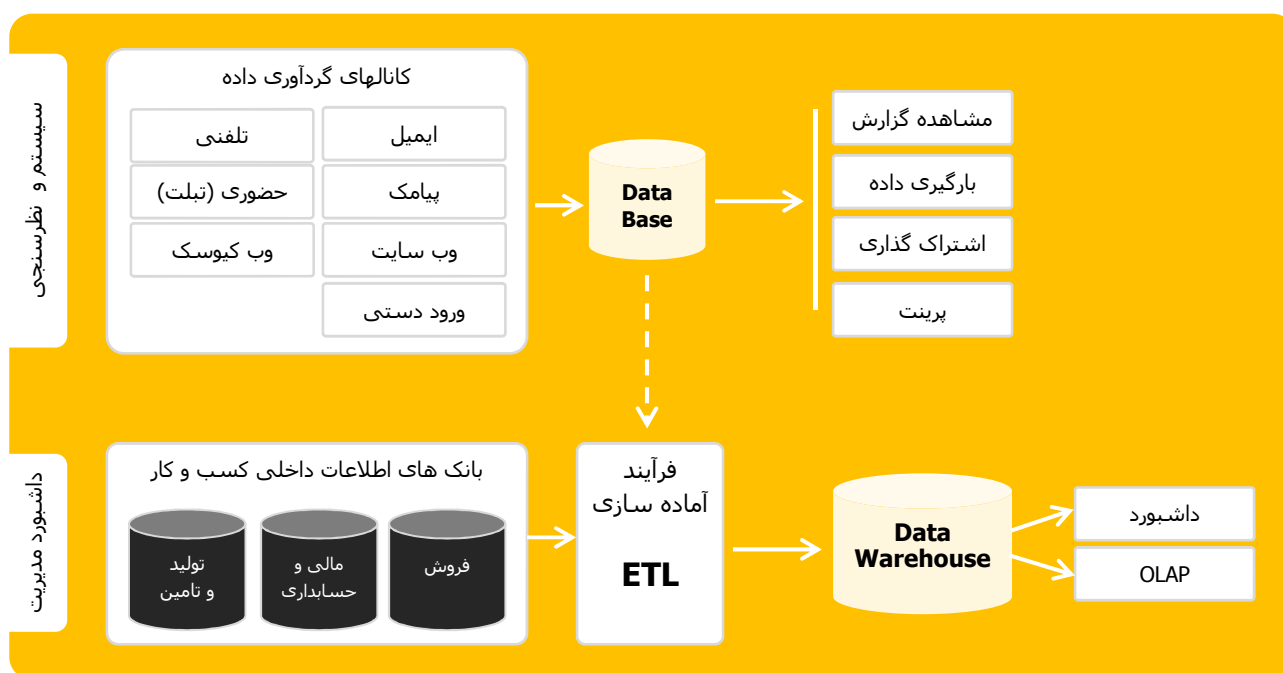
سیستم و نظرسنجی

کانالهای گردآوری داده

ایمیل

تلفنی

پیامک

حضوری (تبلت)

وب سایت

وب کیوسک

ورود دستی

Data Base

مشاهده گزارش

بارگیری داده

اشتراک گذاری

پرینت

داشبورد مدیریت

بانک های اطلاعات داخلی کسب و کار

فروش

مالی و حسابداری

تولید و تامین

فرآیند آماده سازی

ETL

Data Warehouse

داشبورد

OLAP